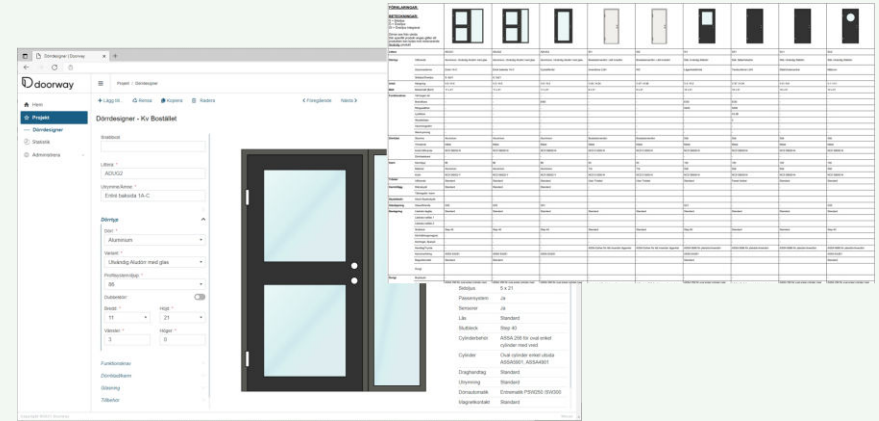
Dörrdesigner | Doorway × +

doorway

Projekt / Dörrdesigner

Hem
Projekt
— Dörrdesigner
Statistik
Administrera

+ Lägg till   Ändra   Kopiera   Radera   ‹ Föregående   Nästa ›

Dörrdesigner - Kv Bostället

Modellnr
Littera *
AD UG2
Utrymme/Annex *
Entré baksida 1A-C

Dörrtyp
Dörr *
Aluminium
Variant *
Utvändig Aluddörr med glas
Profilsystem/djup *
65
Dubbeldörr
Bredd *
11
Höjd *
21
Vänster *
2
Höger *
0

Funktionskrav
Dörrblad/karm
Glasning
Tillbehör

FÖRKLARINGAR:

Beteckning
5 x 21
Passersystem
Ja
Sensorer
Ja
Lås
Standard
Slutbleck
Step 40
Cylinderbehör
ASSA 2III för oval enkel cylinder med vred
Cylinder
Oval cylinder enkel utsida ASSA0001, ASSA4001
Draghandtag
Standard
Utrymning
Standard
Dörrautomatik
Entrematic PSW250 /SW300
Magnetkontakt
Standard